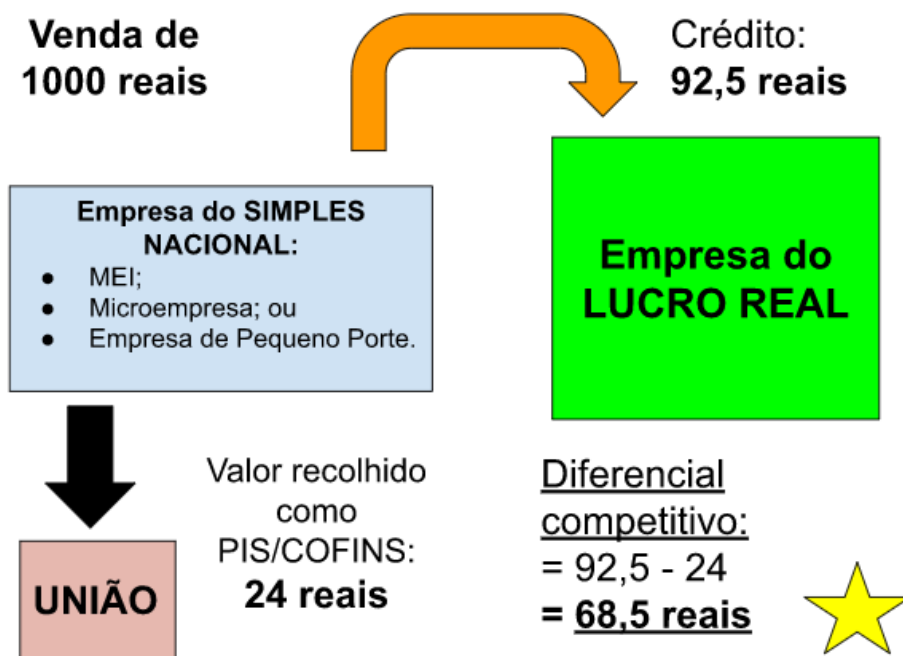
Venda de 1000 reais

Crédito: **92,5 reais**

Empresa do SIMPLES NACIONAL:
- MEI;
- Microempresa; ou
- Empresa de Pequeno Porte.

Empresa do LUCRO REAL

UNIÃO

Valor recolhido como PIS/COFINS: **24 reais**

Diferencial competitivo:
= 92,5 - 24
**= 68,5 reais**